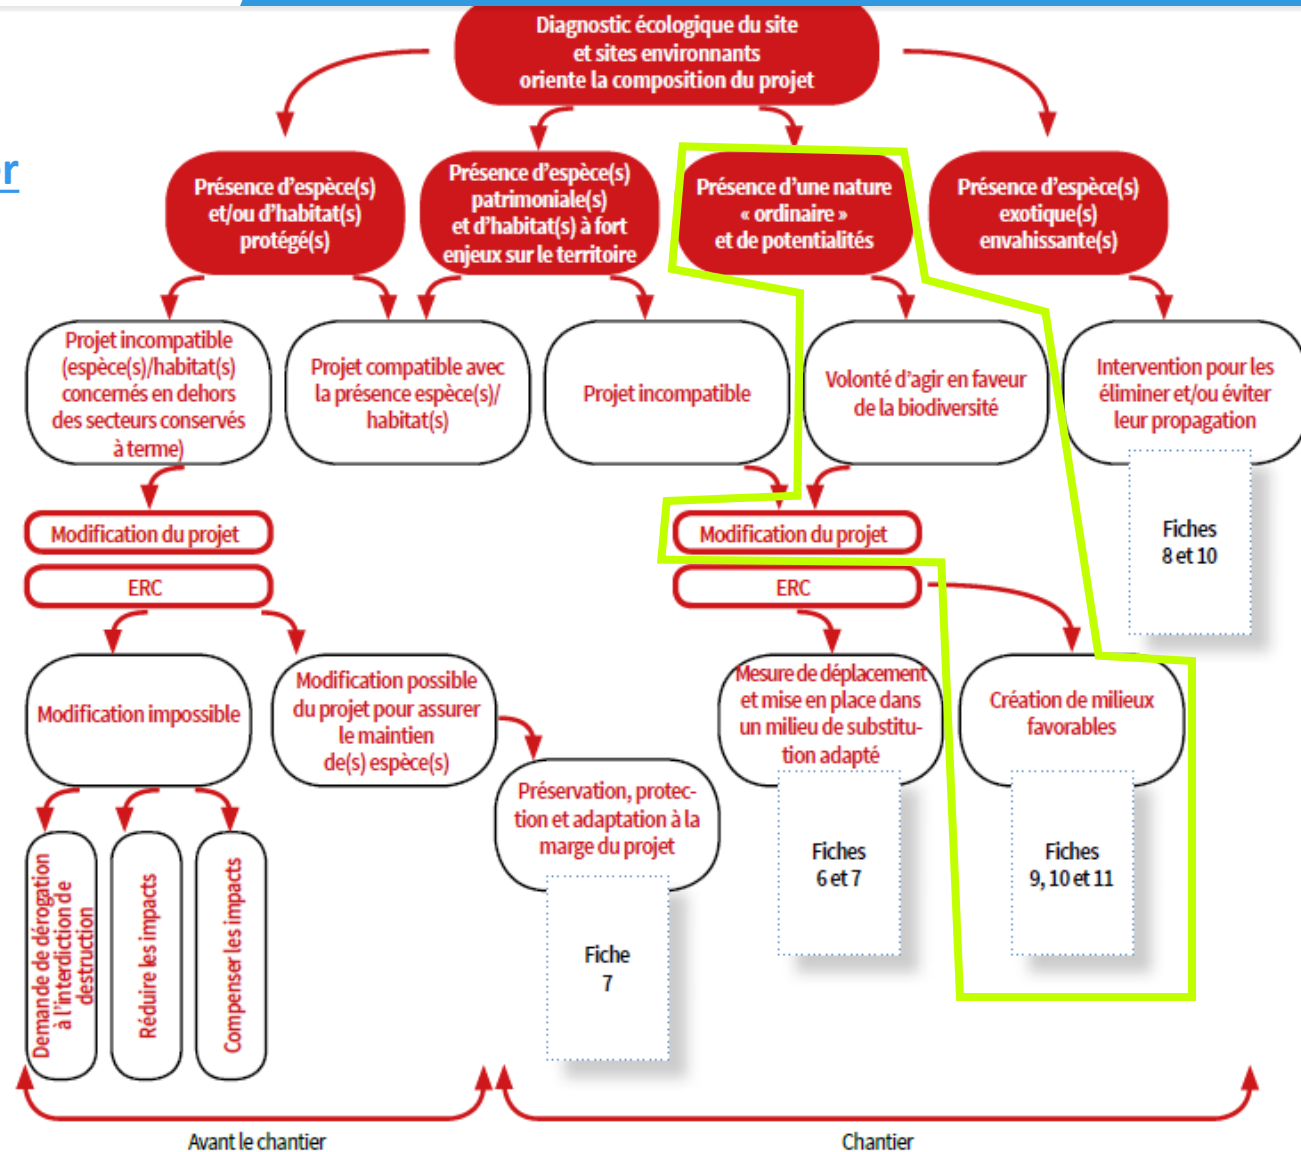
r

Diagnostic écologique du site et sites environnants oriente la composition du projet

Présence d'espèce(s) et/ou d'habitat(s) protégé(s)

Présence d'espèce(s) patrimoniale(s) et d'habitat(s) à fort enjeux sur le territoire

Présence d'une nature « ordinaire » et de potentialités

Présence d'espèce(s) exotique(s) envahissante(s)

Projet incompatible (espèce(s)/habitat(s) concernés en dehors des secteurs conservés à terme)

Projet compatible avec la présence espèce(s)/ habitat(s)

Projet incompatible

Volonté d'agir en faveur de la biodiversité

Intervention pour les éliminer et/ou éviter leur propagation

Fiches 8 et 10

Modification du projet

ERC

Modification du projet

ERC

Modification impossible

Modification possible du projet pour assurer le maintien de(s) espèce(s)

Mesure de déplacement et mise en place dans un milieu de substitution adapté

Création de milieux favorables

Préservation, protection et adaptation à la marge du projet

Fiches 6 et 7

Fiches 9, 10 et 11

Demande de dérogation à l'interdiction de destruction

Réduire les impacts

Compenser les impacts

Fiche 7

Avant le chantier

Chantier